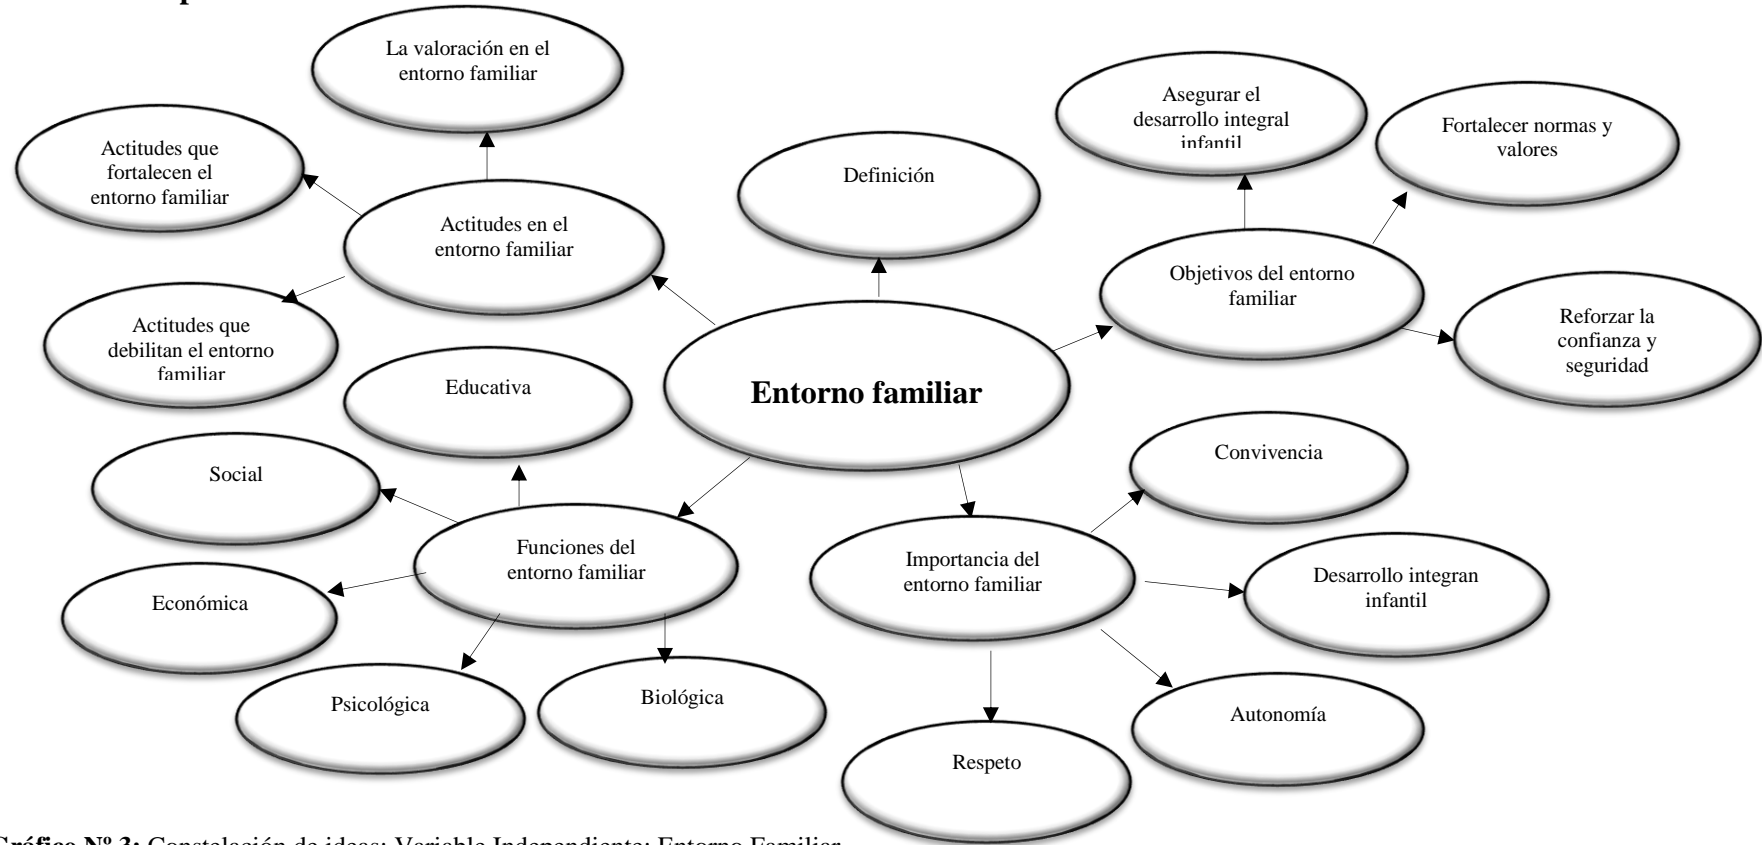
La valoración en el entorno familiar

Actitudes que fortalecen el entorno familiar

Actitudes en el entorno familiar

Actitudes que debilitan el entorno familiar

Definición

Asegurar el desarrollo integral infantil

Fortalecer normas y valores

Objetivos del entorno familiar

Reforzar la confianza y seguridad

Educativa

Entorno familiar

Social

Funciones del entorno familiar

Económica

Psicológica

Biológica

Convivencia

Importancia del entorno familiar

Desarrollo integran infantil

Autonomía

Respeto

Gráfico Nº 3: Constelación de ideas: Variable Independiente: Entorno Familiar